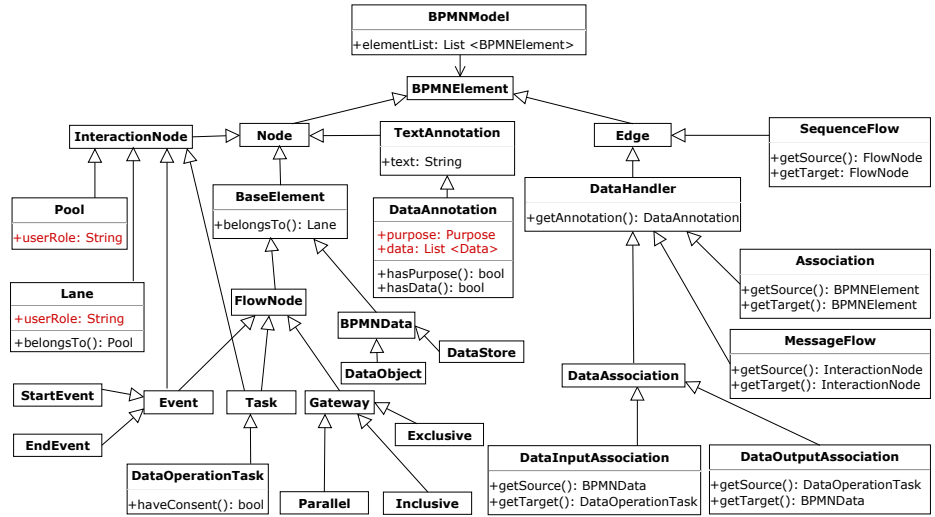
BPMNModel

+elementList: List <BPMNElement>

BPMNElement

InteractionNode

Node

TextAnnotation

+text: String

Edge

SequenceFlow

+getSource(): FlowNode
+getTarget(): FlowNode

Pool

+userRole: String

BaseElement

+belongsTo(): Lane

DataAnnotation

+purpose: Purpose
+data: List <Data>

+hasPurpose(): bool
+hasData(): bool

DataHandler

+getAnnotation(): DataAnnotation

Association

+getSource(): BPMNElement
+getTarget(): BPMNElement

Lane

+userRole: String

+belongsTo(): Pool

FlowNode

BPMNData

DataStore

DataObject

MessageFlow

+getSource(): InteractionNode
+getTarget(): InteractionNode

DataAssociation

StartEvent

Event

Task

Gateway

Exclusive

EndEvent

DataOperationTask

+haveConsent(): bool

Parallel

Inclusive

DataInputAssociation

+getSource(): BPMNData
+getTarget(): DataOperationTask

DataOutputAssociation

+getSource(): DataOperationTask
+getTarget(): BPMNData